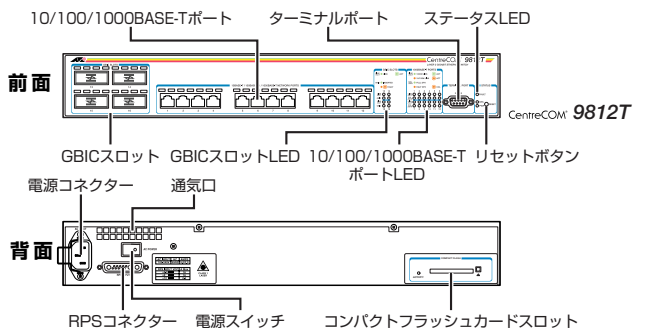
10/100/1000BASE-Tポート
ターミナルポート
ステータスLED

前面

CentreCOM 9812T

CentreCOM® 9812T

GBICスロット
GBICスロットLED
10/100/1000BASE-T ポートLED
リセットボタン

電源コネクター
通気口

背面

RPSコネクター
電源スイッチ
コンパクトフラッシュカードスロット